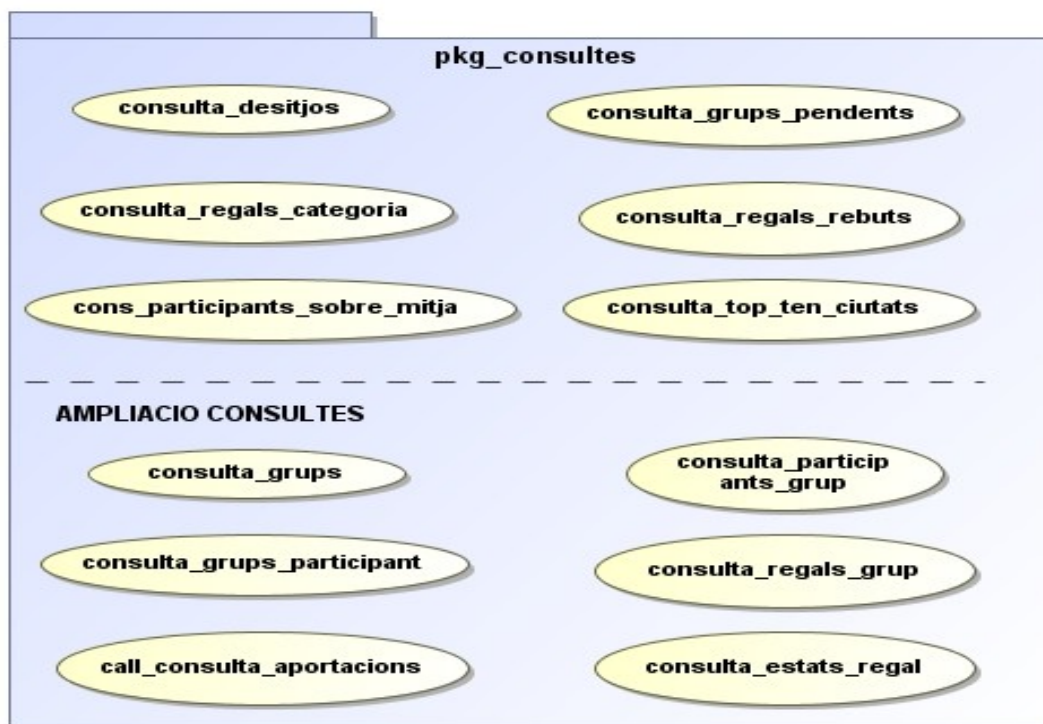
pkg_consultes

consulta_desitjos

consulta_grups_pendents

consulta_regals_categoria

consulta_regals_rebuts

cons_participants_sobre_mitja

consulta_top_ten_ciutats

AMPLIACIO CONSULTES

consulta_grups

consulta_participants_grup

consulta_grups_participant

consulta_regals_grup

call_consulta_aportacions

consulta_estats_regal